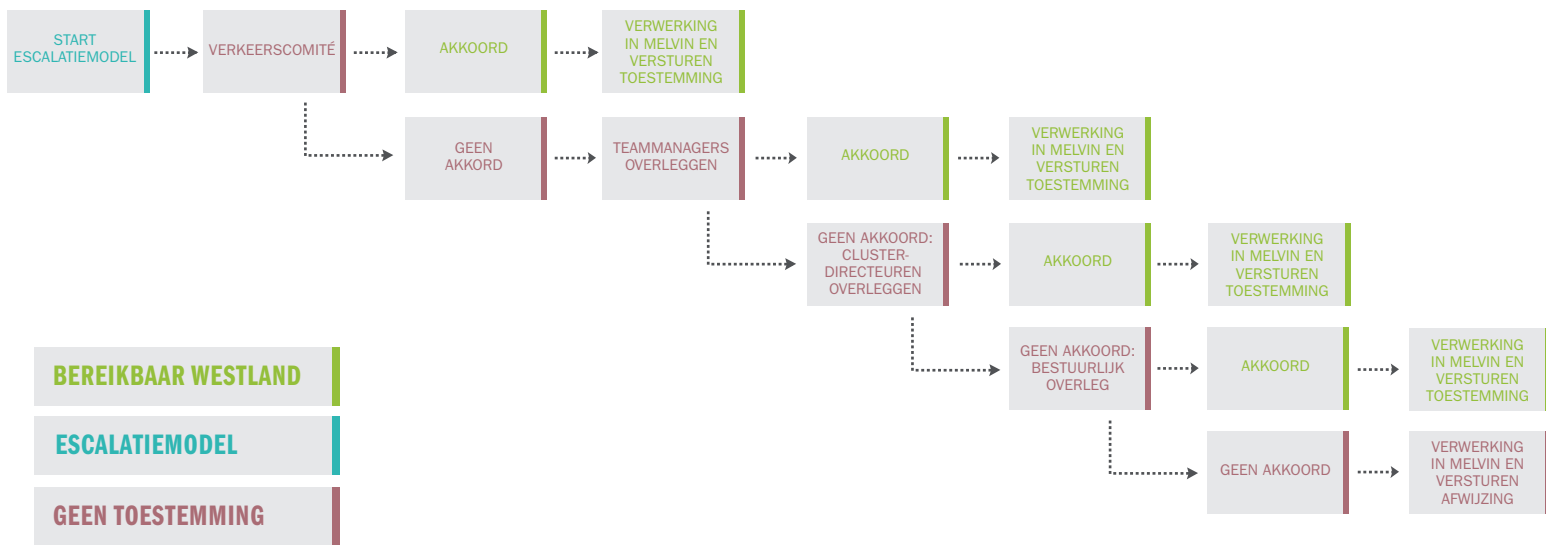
START ESCALATIEMODEL

VERKEERSCOMITÉ

AKKOORD

VERWERKING IN MELVIN EN VERSTUREN TOESTEMMING

GEEN AKKOORD

TEAMMANAGERS OVERLEGGEN

AKKOORD

VERWERKING IN MELVIN EN VERSTUREN TOESTEMMING

GEEN AKKOORD: CLUSTER-DIRECTEUREN OVERLEGGEN

AKKOORD

VERWERKING IN MELVIN EN VERSTUREN TOESTEMMING

GEEN AKKOORD: BESTUURLIJK OVERLEG

AKKOORD

VERWERKING IN MELVIN EN VERSTUREN TOESTEMMING

GEEN AKKOORD

VERWERKING IN MELVIN EN VERSTUREN AFWIJZING

BEREIKBAAR WESTLAND

ESCALATIEMODEL

GEEN TOESTEMMING